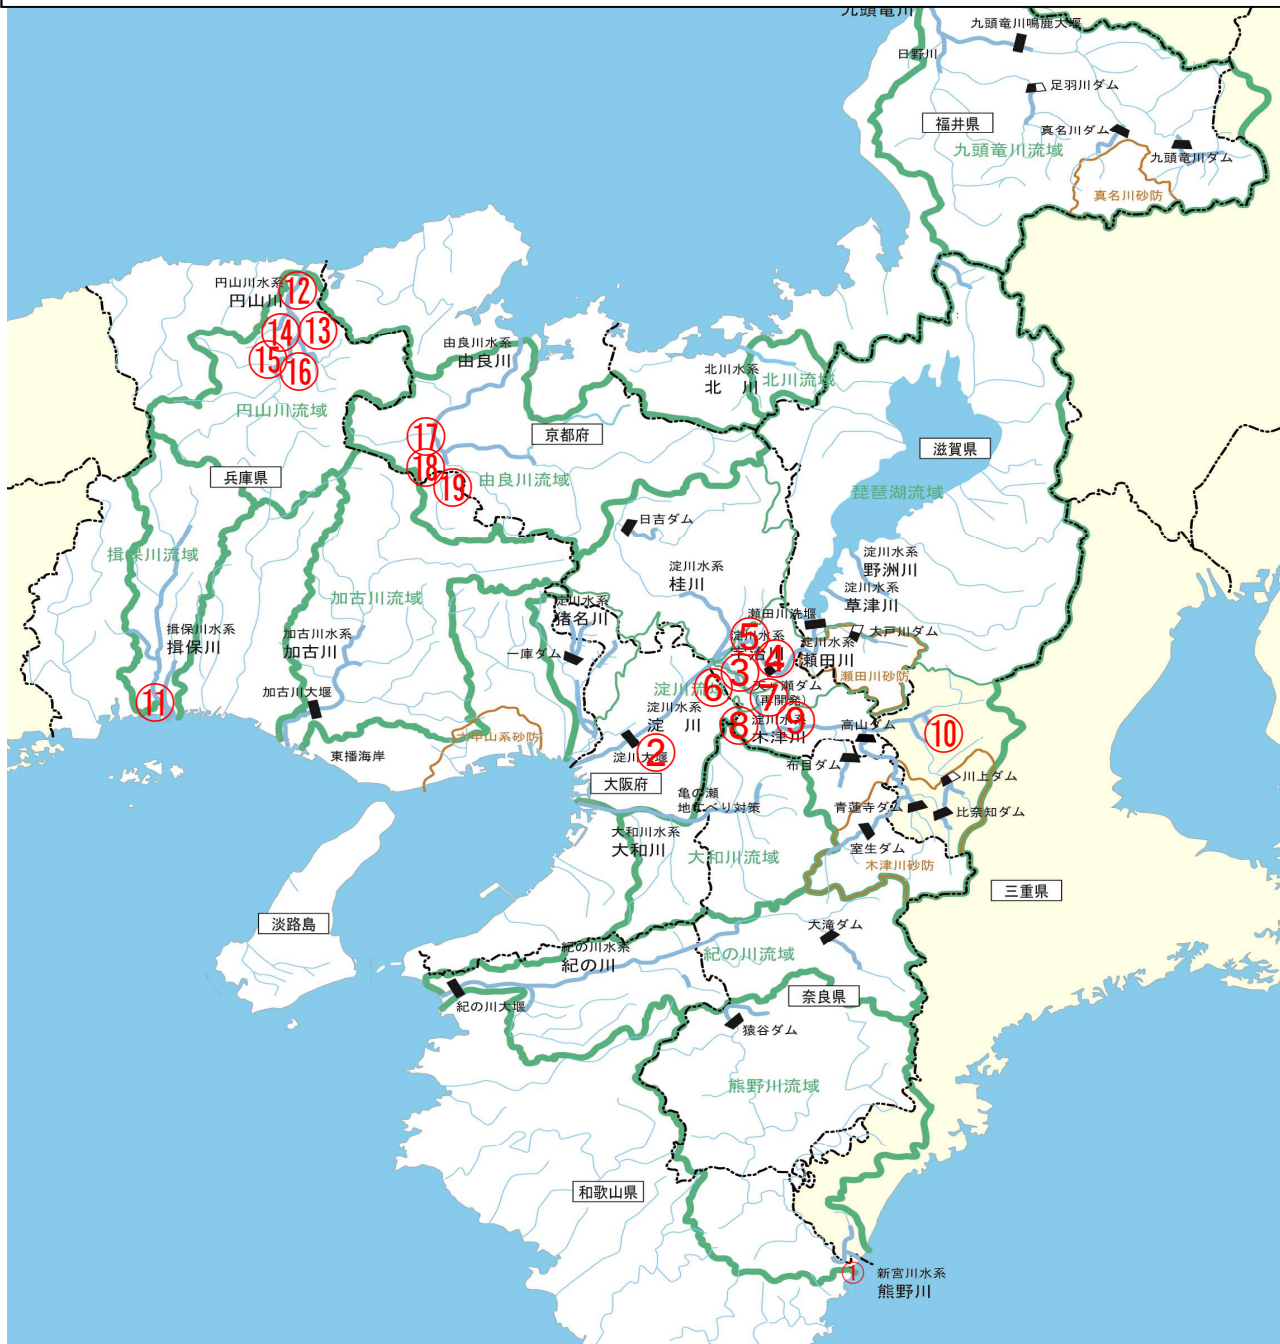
九頭竜川
九頭竜川鳴鹿大堰
日野川
足羽川ダム
福井県
真名川ダム
九頭竜川流域
九頭竜川ダム
真名川砂防
円山川水系
円山川
⑫
⑭ ⑬
⑮ ⑯
円山川流域
由良川水系
由良川
北川水系
北　川
北川流域
滋賀県
京都府
⑰
⑱
⑲
由良川流域
琵琶湖流域
兵庫県
日吉ダム
揖保川流域
淀川水系
桂川
淀川水系
野洲川
淀川水系
草津川
加古川流域
淀川水系
猪名川
瀬田川洗堰
大戸川ダム
揖保川水系
揖保川
加古川水系
加古川
一庫ダム
⑤
淀川水系
宇治川
淀川水系
瀬田川
③ ④
⑥
淀川流域
⑦
天ヶ瀬ダム
(再開発)
瀬田川砂防
⑪
加古川大堰
淀川水系
淀　川
⑧
淀川水系
木津川
⑨
高山ダム
⑩
六甲山系砂防
東播海岸
淀川大堰
②
布目ダム
大阪府
川上ダム
亀の瀬
地すべり対策
青蓮寺ダム
比奈知ダム
大和川水系
大和川
大和川流域
室生ダム
木津川砂防
三重県
淡路島
大滝ダム
紀の川水系
紀の川
紀の川流域
奈良県
紀の川大堰
猿谷ダム
熊野川流域
和歌山県
①
新宮川水系
熊野川